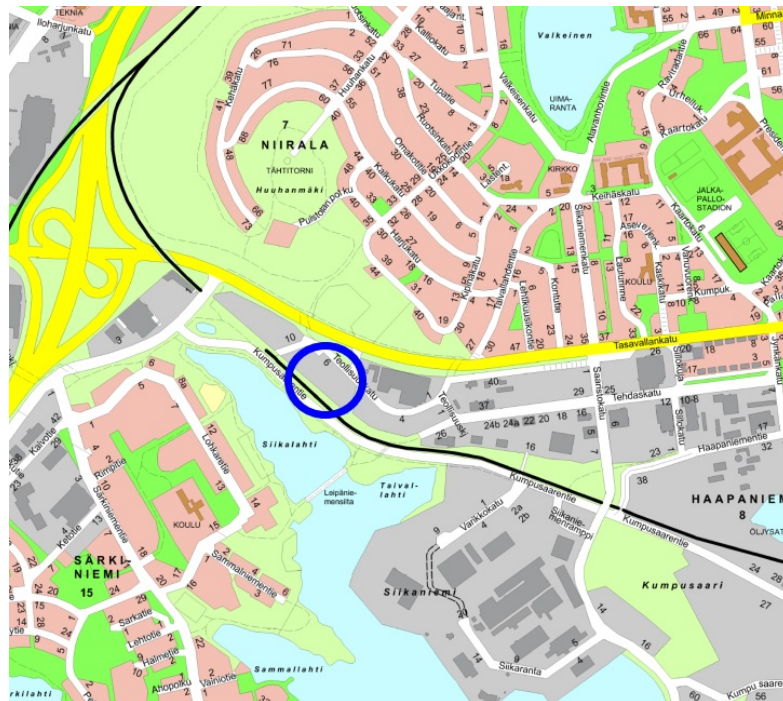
TEKNIA
Iloharjunkatu
Minna
Valkeinen
UIMARANTA
Valkeisenkatu
Alavannonmie
Tupatie
Ruotsinkatu
Kalkkitie
Huuhankatu
Kehäkatu
NIIRALA
7
TÄHTITORNI
Huuhanmäki
Puistopolku
Kaikukatu
Harjukatu
Kirkkokatu
Listinkatu
KIRKKO
Keihäskatu
Sotkamontie
Tahvalinkatu
Kontotie
Lehtikuusikatu
Kaartokatu
Urheilukatu
Asevelikatu
JALKAPALLOSTADION
KOULU
Kumpukatu
Tasavallankatu
Teollisuuskatu
Kumpusaarentie
Tehdaskatu
Haapaniementie
Siikalahti
Leipäniemensilta
Taivallahti
Kumpusaarentie
Siikaniemenrampi
Varikkokatu
HAAPANIEMI
8
OLJYSAT
Kumpusaari
Siikaniemi
Siikaranta
SÄRKINIEMI
15
KOULU
Lohkaretie
Rumpatie
Särkiniementie
Kalvotie
Ketotie
Sammaliementie
Sarkatie
Lehtotie
Halmetie
Ahopolku
Vainiotie
Sammallahti
Kumpusaari